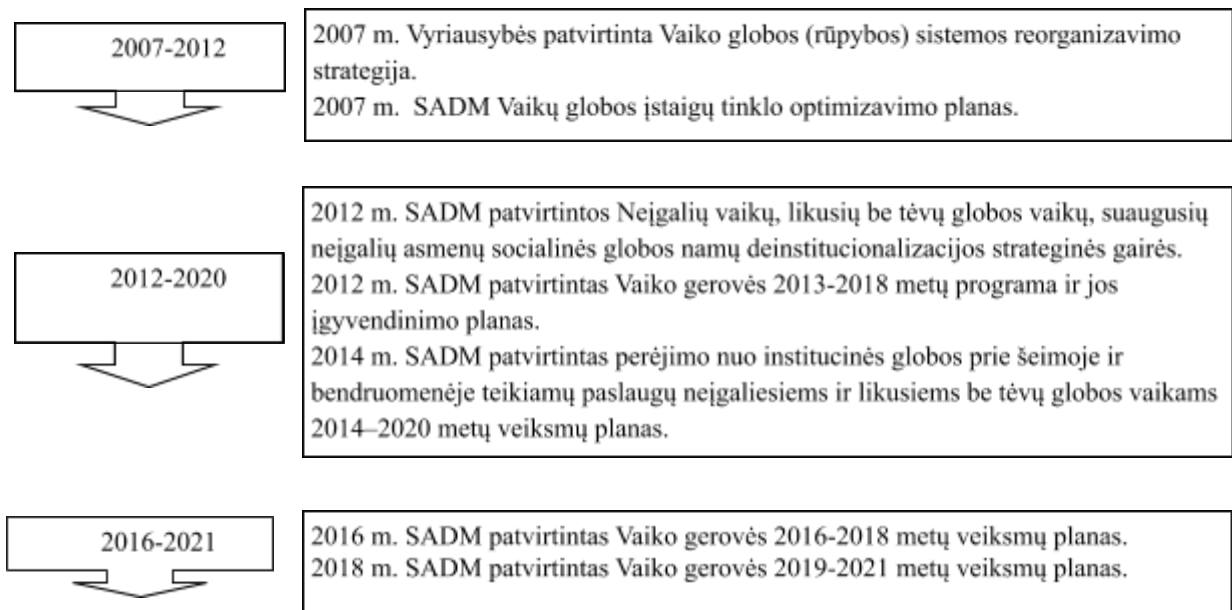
2007-2012

2007 m. Vyriausybės patvirtinta Vaiko globos (rūpybos) sistemos reorganizavimo strategija.
2007 m. SADM Vaikų globos įstaigų tinklo optimizavimo planas.

2012-2020

2012 m. SADM patvirtintos Neįgalių vaikų, likusių be tėvų globos vaikų, suaugusių neįgalių asmenų socialinės globos namų deinstitucionalizacijos strateginės gairės.
2012 m. SADM patvirtintas Vaiko gerovės 2013-2018 metų programa ir jos įgyvendinimo planas.
2014 m. SADM patvirtintas perėjimo nuo institucinės globos prie šeimoje ir bendruomenėje teikiamų paslaugų neįgaliesiems ir likusiems be tėvų globos vaikams 2014–2020 metų veiksmų planas.

2016-2021

2016 m. SADM patvirtintas Vaiko gerovės 2016-2018 metų veiksmų planas.
2018 m. SADM patvirtintas Vaiko gerovės 2019-2021 metų veiksmų planas.